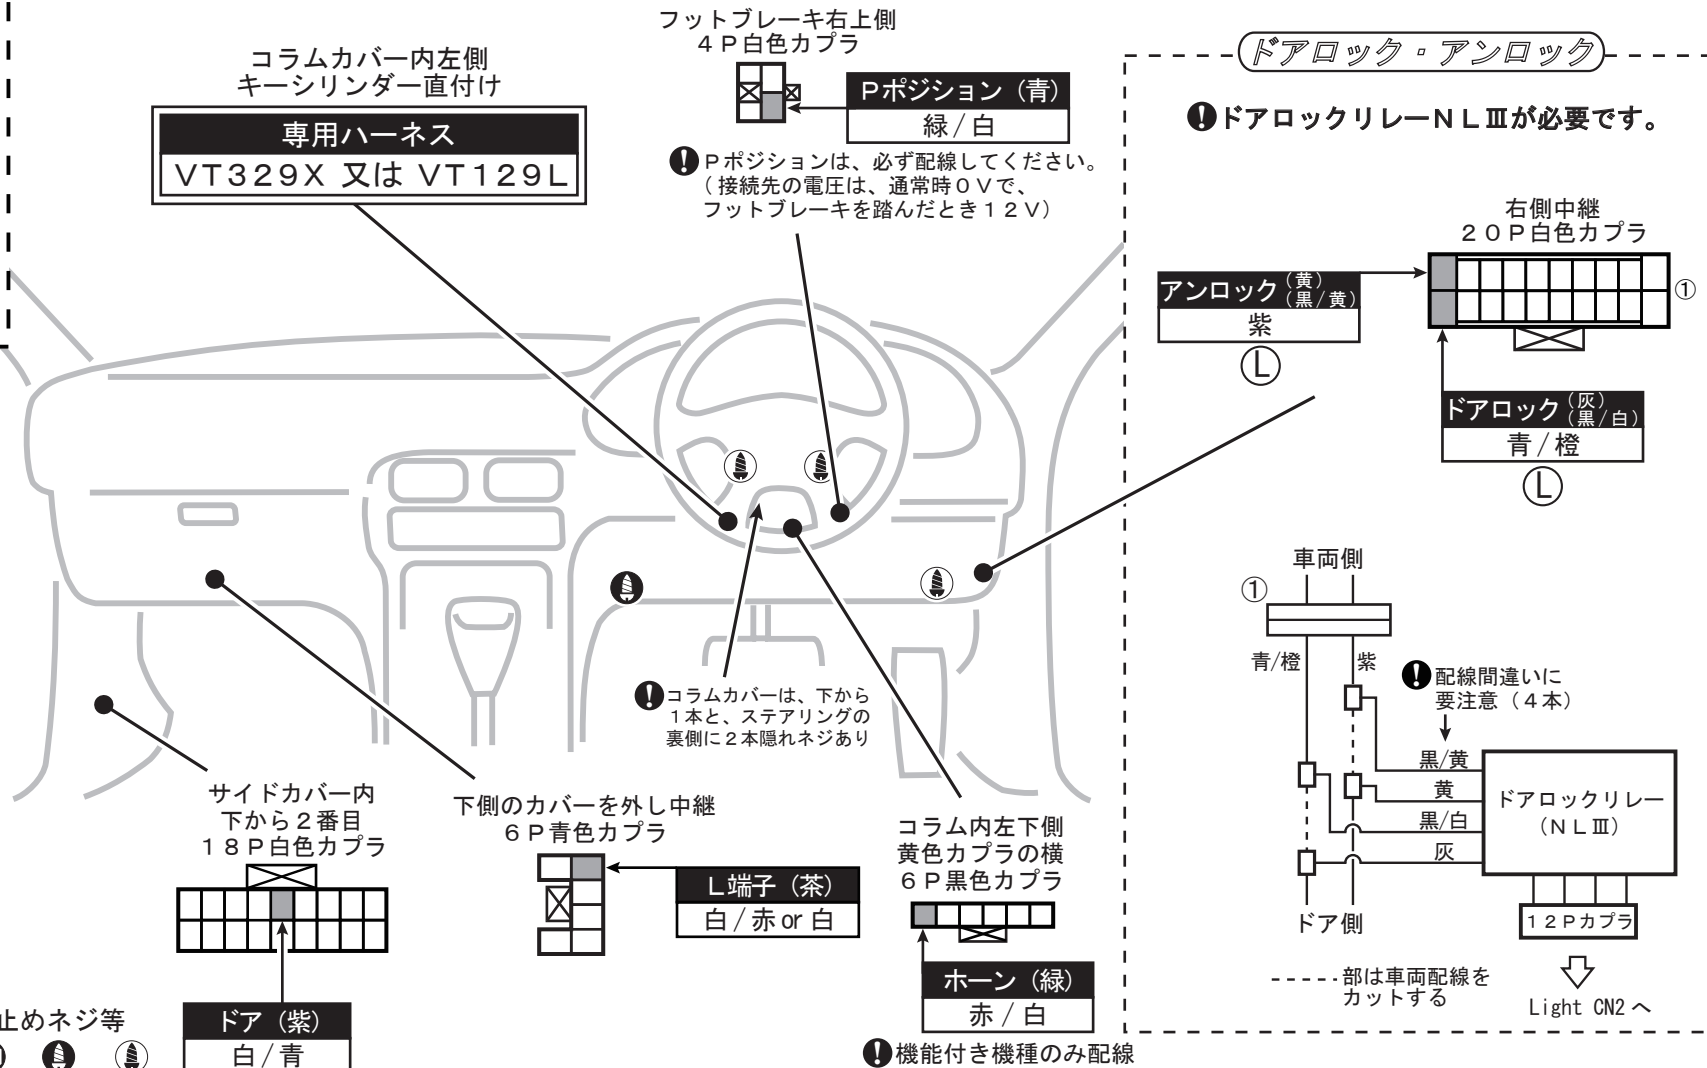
コラムカバー内左側
キーシリンダー直付け

専用ハーネス
VT329X 又は VT129L

フットブレーキ右上側
4P白色カプラ

Pポジション（青）
緑／白

Pポジションは、必ず配線してください。
（接続先の電圧は、通常時0Vで、
フットブレーキを踏んだとき12V）

ドアロック・アンロック

ドアロックリレーNLⅢが必要です。

右側中継
20P白色カプラ

アンロック（黄）（黒/黄）
紫
Ⓛ

①

ドアロック（灰）（黒/白）
青／橙
Ⓛ

車両側
①
青/橙
紫
配線間違いに
要注意（4本）
黒/黄
黄
黒/白
灰
ドアロックリレー
（NLⅢ）
ドア側
12Pカプラ
-----部は車両配線を
カットする
Light CN2へ

コラムカバーは、下から
1本と、ステアリングの
裏側に2本隠れネジあり

サイドカバー内
下から2番目
18P白色カプラ

下側のカバーを外し中継
6P青色カプラ

L端子（茶）
白／赤or白

コラム内左下側
黄色カプラの横
6P黒色カプラ

ホーン（緑）
赤／白

機能付き機種のみ配線

止めネジ等

ドア（紫）
白／青